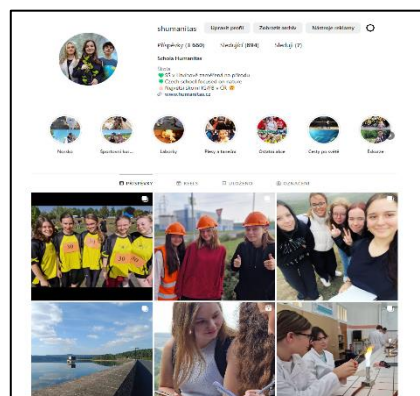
shumanitas Upravit profil Zobrazit archiv Nástroje reklamy

Příspěvky: (5 660) Sledující (884) Sledující (7)

Schola Humanitas

Škola
SŠ s livylové zaměřená na přírodu
Czech school focused on nature
Najedeš bitoni (EU 8S + CR)
www.humanitas.cz

Novinky Sportovní kurz Lekce Plesy a taneční Ostatní akce Cesty po světě Exkurze

PŘÍSPĚVKY REELS ULOŽENÉ OZNAČENÉ